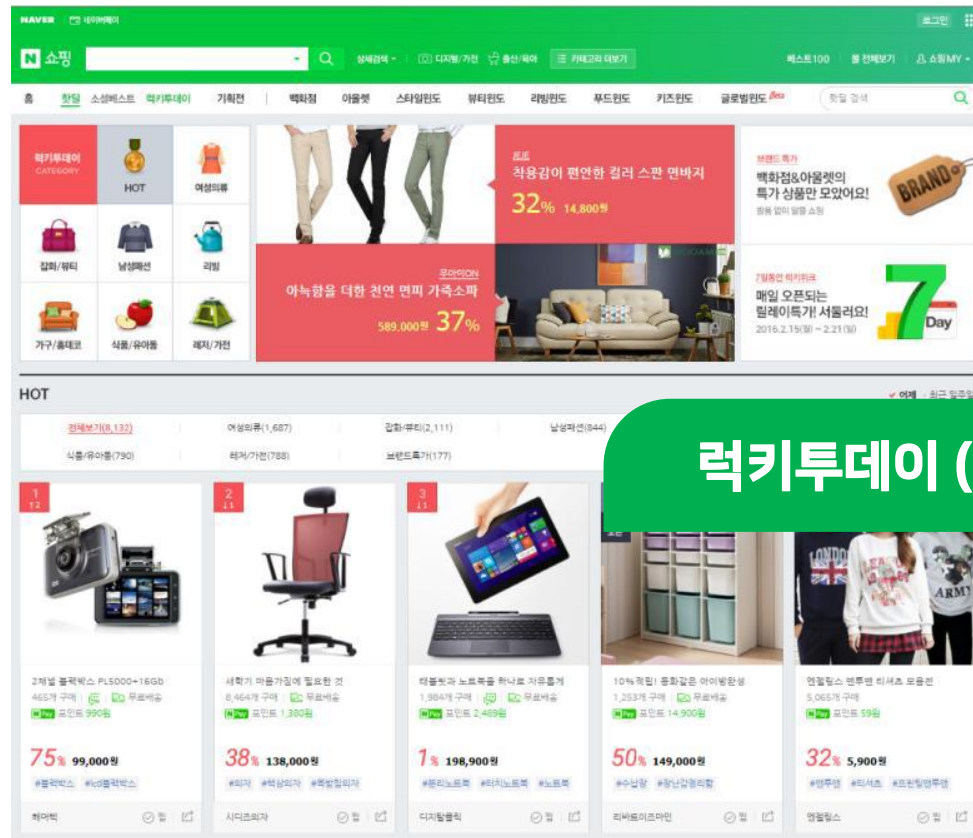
NAVER 네이버페이 로그인

N 쇼핑 상세검색 디지털/가전 출산/육아 카테고리 더보기 베스트100 몰 전체보기 쇼핑MY

홈 핫딜 소셜베스트 럭키투데이 기획전 백화점 아울렛 스타일윈도 뷰티윈도 리빙윈도 푸드윈도 키즈윈도 글로벌윈도 Beta 핫딜 검색

럭키투데이 CATEGORY HOT 여성의류 잡화/뷰티 남성패션 리빙 가구/홈데코 식품/유아동 레저/가전

착용감이 편안한 컬러 스판 면바지 32% 14,800원

브랜드 특가 백화점&아울렛의 특가 상품만 모았어요! BRAND

우아미ON 아늑함을 더한 천연 면피 가죽소파 589,000원 37%

7일동안 럭키위크 매일 오픈되는 릴레이특가! 서둘러요! 2016.2.15(월) ~ 2.21(일) 7 Day

HOT

✔ 어제 최근 일주일

전체보기(8,132) 여성의류(1,687) 잡화/뷰티(2,111) 남성패션(844) 식품/유아동(790) 레저/가전(788) 브랜드특가(177)

럭키투데이 (

1 2 3

2채널 블랙박스 PL5000+16Gb 465개 구매 무료배송 Pay 포인트 990원 75% 99,000원 #블랙박스 #lcd블랙박스 하이빅

새학기 마음가짐에 필요한 것 8,464개 구매 무료배송 Pay 포인트 1,380원 38% 138,000원 #의자 #책상의자 #학생의자 시디즈의자

태블릿과 노트북을 하나로 자유롭게 1,984개 구매 무료배송 Pay 포인트 2,489원 7% 198,900원 #윈도노트북 #터치노트북 #노트북 디지털월릭

10%적립! 동화같은 아이방완성 1,253개 구매 무료배송 Pay 포인트 14,900원 50% 149,000원 #수납장 #장난감정리함 리바트이즈마인

엔젤윙스 맨투맨 티셔츠 모음전 5,065개 구매 Pay 포인트 59원 32% 5,900원 #맨투맨 #티셔츠 #프린팅맨투맨 엔젤윙스